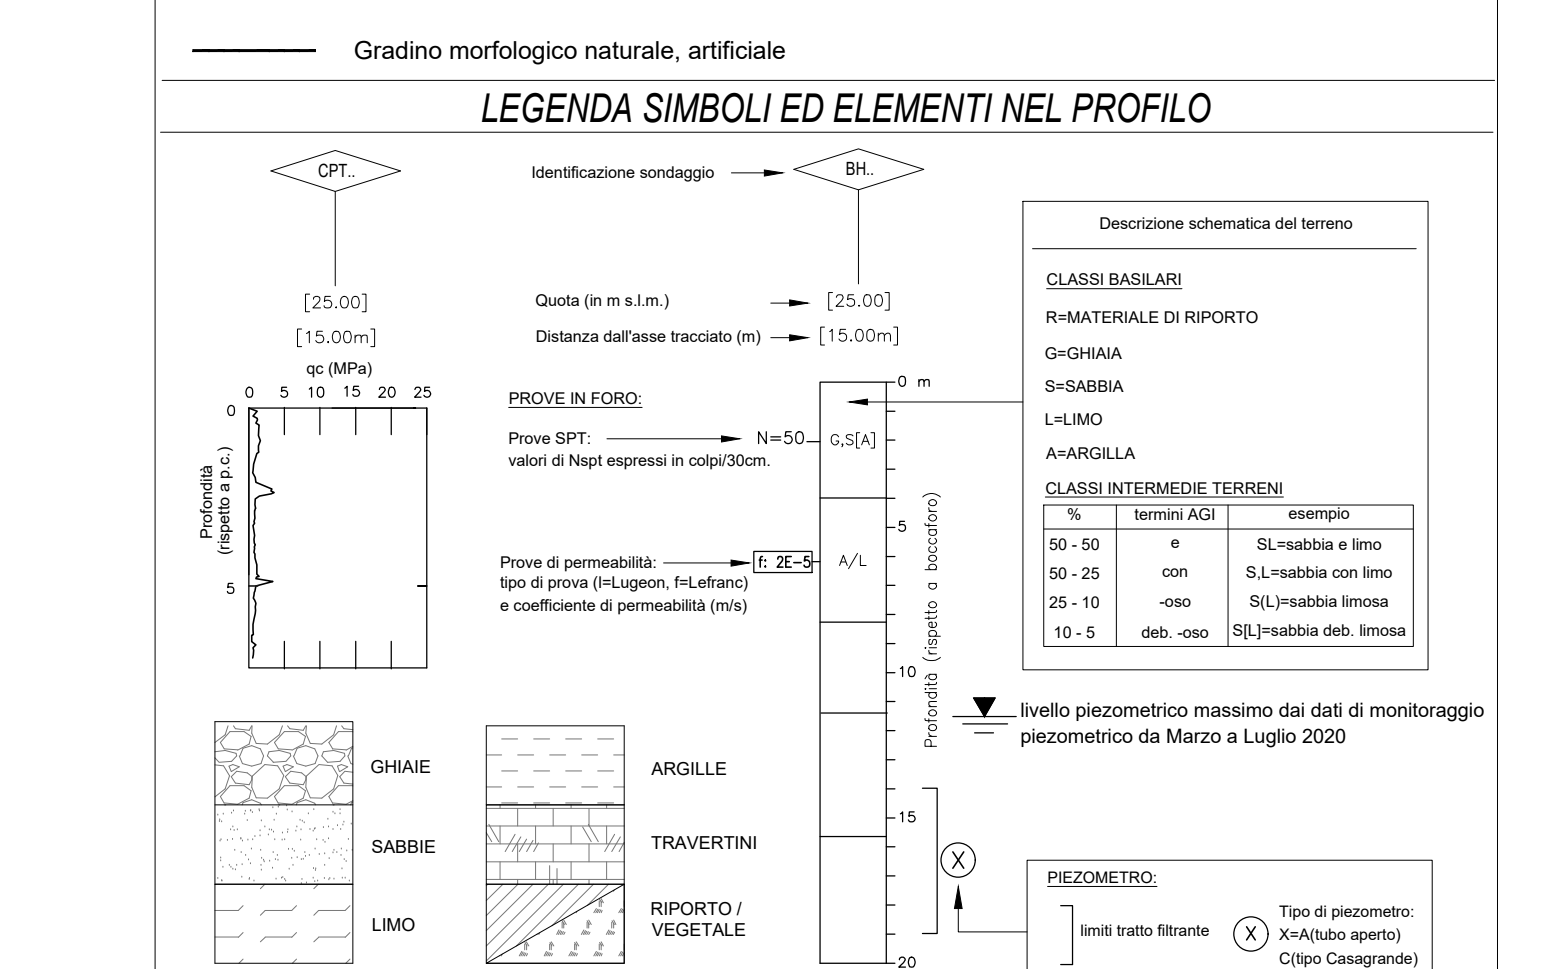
Gradino morfologico naturale, artificiale

LEGENDA SIMBOLI ED ELEMENTI NEL PROFILO

CPT..

[25.00]

[15.00m]

qc (MPa)

0 5 10 15 20 25

0

5

Profondità (rispetto a p.c.)

Identificazione sondaggio

BH..

Quota (in m s.l.m.)

[25.00]

Distanza dall'asse tracciato (m)

[15.00m]

PROVE IN FORO:

Prove SPT: N=50

valori di Nspt espressi in colpi/30cm.

G,S[A]

Prove di permeabilità:

tipo di prova (l=Lugeon, f=Lefranc)

e coefficiente di permeabilità (m/s)

f: 2E-5

A/L

0 m

5

10

15

20

Profondità (rispetto a boccaforo)

Descrizione schematica del terreno

CLASSI BASILARI

R=MATERIALE DI RIPORTO

G=GHIAIA

S=SABBIA

L=LIMO

A=ARGILLA

CLASSI INTERMEDIE TERRENI

| % | termini AGI | esempio |
|---|---|---|
| 50 - 50 | e | SL=sabbia e limo |
| 50 - 25 | con | S,L=sabbia con limo |
| 25 - 10 | -oso | S(L)=sabbia limosa |
| 10 - 5 | deb. -oso | S[L]=sabbia deb. limosa |

livello piezometrico massimo dai dati di monitoraggio piezometrico da Marzo a Luglio 2020

GHIAIE

SABBIE

LIMO

ARGILLE

TRAVERTINI

RIPORTO / VEGETALE

X

PIEZOMETRO:

limiti tratto filtrante

X

Tipo di piezometro:
X=A(tubo aperto)
C(tipo Casagrande)